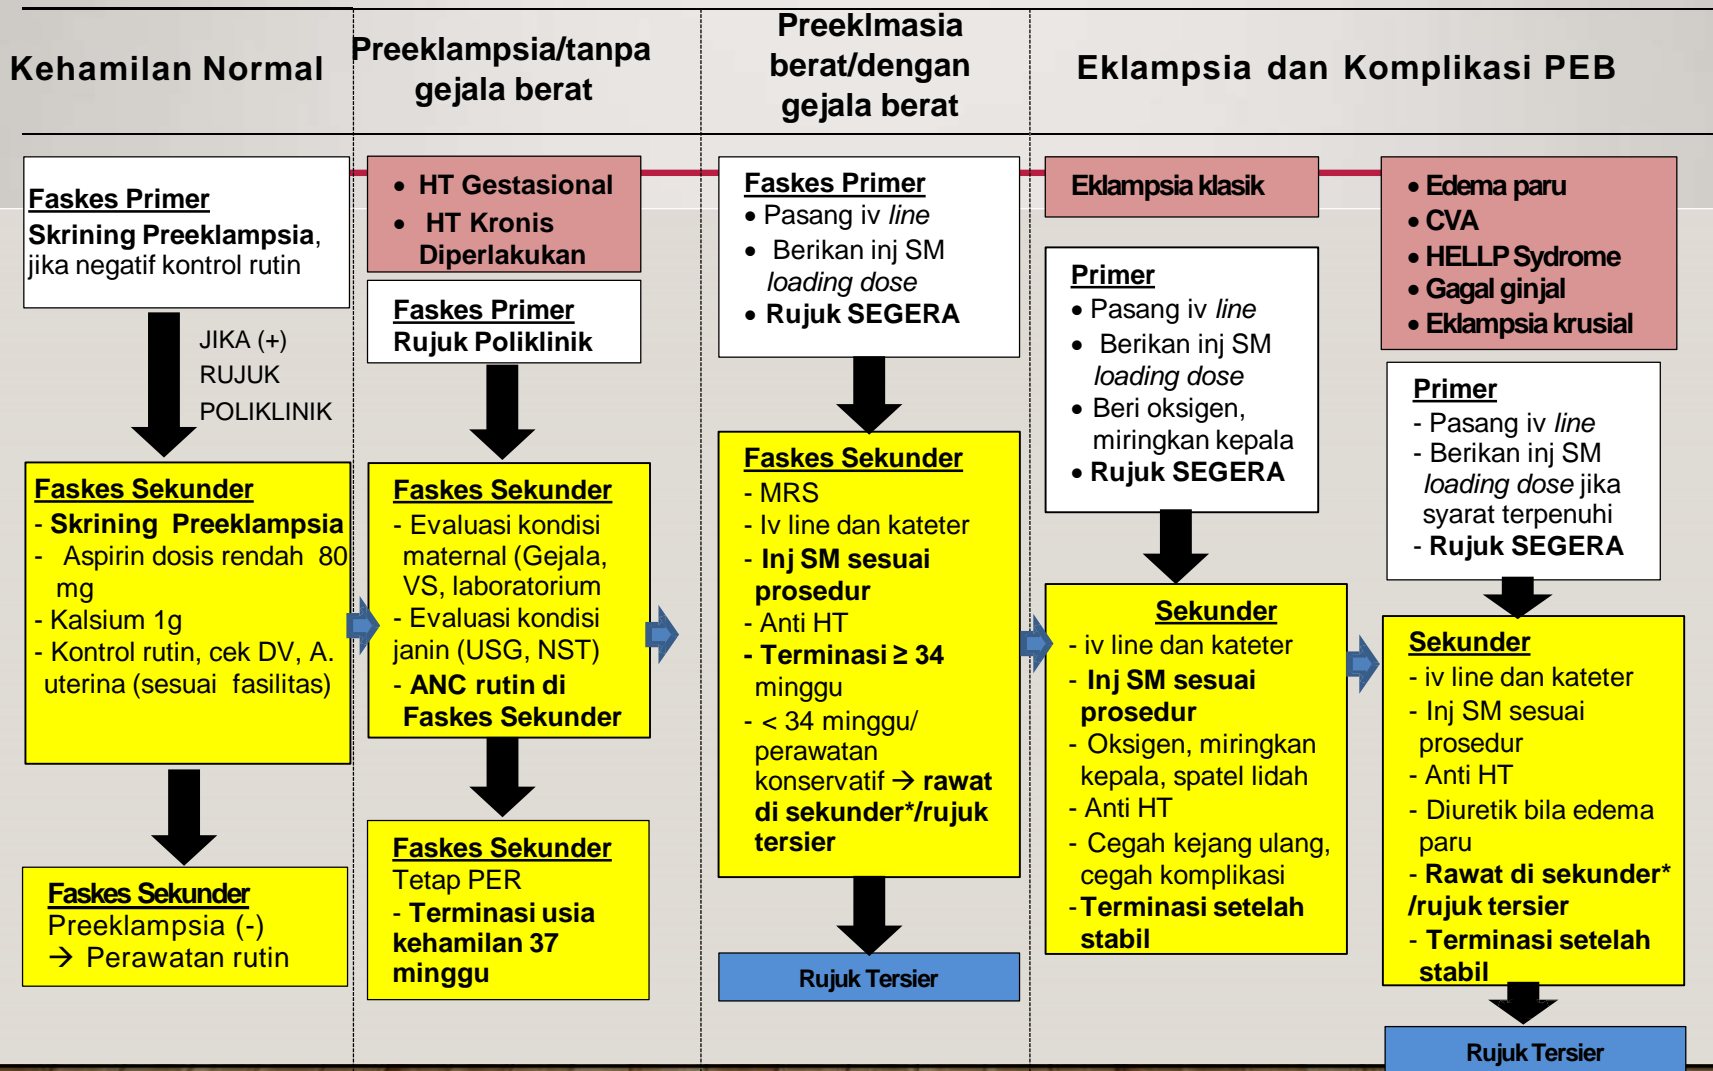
Kehamilan Normal

Preeklampsia/tanpa gejala berat

Preeklmasia berat/dengan gejala berat

Eklampsia dan Komplikasi PEB

Faskes Primer
Skrining Preeklampsia, jika negatif kontrol rutin

JIKA (+) RUJUK POLIKLINIK

Faskes Sekunder
- Skrining Preeklampsia
- Aspirin dosis rendah 80 mg
- Kalsium 1g
- Kontrol rutin, cek DV, A. uterina (sesuai fasilitas)

Faskes Sekunder
Preeklampsia (-)
→ Perawatan rutin

• HT Gestasional
• HT Kronis Diperlakukan

Faskes Primer
Rujuk Poliklinik

Faskes Sekunder
- Evaluasi kondisi maternal (Gejala, VS, laboratorium
- Evaluasi kondisi janin (USG, NST)
- ANC rutin di Faskes Sekunder

Faskes Sekunder
Tetap PER
- Terminasi usia kehamilan 37 minggu

Faskes Primer
• Pasang iv line
• Berikan inj SM loading dose
• Rujuk SEGERA

Faskes Sekunder
- MRS
- Iv line dan kateter
- Inj SM sesuai prosedur
- Anti HT
- Terminasi ≥ 34 minggu
- < 34 minggu/ perawatan konservatif → rawat di sekunder*/rujuk tersier

Rujuk Tersier

Eklampsia klasik

Primer
• Pasang iv line
• Berikan inj SM loading dose
• Beri oksigen, miringkan kepala
• Rujuk SEGERA

Sekunder
- iv line dan kateter
- Inj SM sesuai prosedur
- Oksigen, miringkan kepala, spatel lidah
- Anti HT
- Cegah kejang ulang, cegah komplikasi
- Terminasi setelah stabil

• Edema paru
• CVA
• HELLP Sydrome
• Gagal ginjal
• Eklampsia krusial

Primer
- Pasang iv line
- Berikan inj SM loading dose jika syarat terpenuhi
- Rujuk SEGERA

Sekunder
- iv line dan kateter
- Inj SM sesuai prosedur
- Anti HT
- Diuretik bila edema paru
- Rawat di sekunder* /rujuk tersier
- Terminasi setelah stabil

Rujuk Tersier